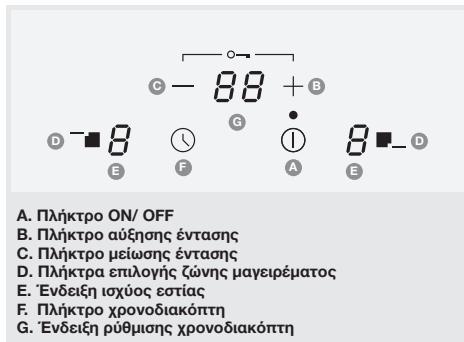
C — 88 + B

G

D 8 F A 8 D

E E

A. Πλήκτρο ON/ OFF
B. Πλήκτρο αύξησης έντασης
C. Πλήκτρο μείωσης έντασης
D. Πλήκτρα επιλογής ζώνης μαγειρέματος
E. Ένδειξη ισχύος εστίας
F. Πλήκτρο χρονοδιακόπτη
G. Ένδειξη ρύθμισης χρονοδιακόπτη